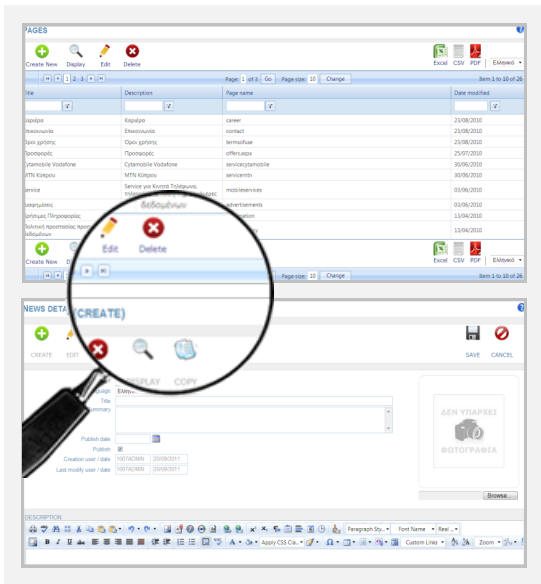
PAGES

Create New Display Edit Delete

Excel CSV PDF Ελληνικά

Page: 1 of 3 Go Page size: 10 Change Item 1 to 10 of 26

| itle | Description | Page name | Date modified |
|---|---|---|---|
| Καριέρα | Καριέρα | career | 23/08/2010 |
| Επικοινωνία | Επικοινωνία | contact | 23/08/2010 |
| Οροι χρήσης | Οροι χρήσης | termsofuse | 23/08/2010 |
| Προσφορές | Προσφορές | offers.aspx | 25/07/2010 |
| Cytamobile Vodafone | Cytamobile Vodafone | servicecytamobile | 30/06/2010 |
| MTN Κύπρου | MTN Κύπρου | servicemtn | 30/06/2010 |
| ervice | Service για Κινητά Τηλέφωνα, | mobileservices | 03/06/2010 |
| ιαφημίσεις | δεδομένων | advertisements | 03/06/2010 |
| ρήσιμες Πληροφορίες | | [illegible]ation | 13/04/2010 |
| Πολιτική προστασίας προσ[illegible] δεδομένων | | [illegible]y | 13/04/2010 |

Create New Edit Delete

Excel CSV PDF Ελληνικά

Page size: 10 Change Item 1 to 10 of 26

NEWS DETA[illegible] (CREATE)

CREATE EDIT DISPLAY COPY

SAVE CANCEL

Language Ελληνι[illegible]
Title
Summary
Publish date
Publish
Creation user / date 1007ADMIN 29/09/2011
Last modify user / date 1007ADMIN 29/09/2011

ΔΕΝ ΥΠΑΡΧΕΙ ΦΩΤΟΓΡΑΦΙΑ

Browse...

DESCRIPTION

Paragraph Sty... Font Name Real ...
Apply CSS Cla... Custom Links Zoom